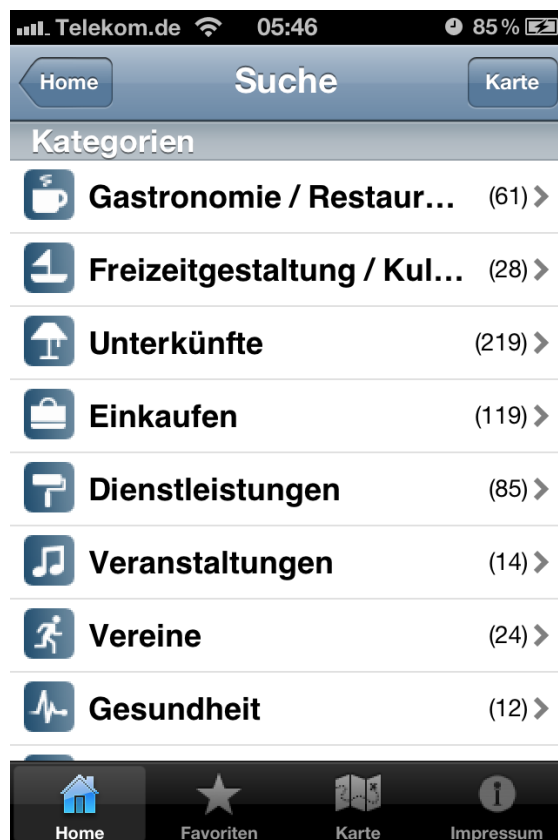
Telekom.de 05:46 85 %

Home Suche Karte

Kategorien

Gastronomie / Restaur... (61)

Freizeitgestaltung / Kul... (28)

Unterkünfte (219)

Einkaufen (119)

Dienstleistungen (85)

Veranstaltungen (14)

Vereine (24)

Gesundheit (12)

Home Favoriten Karte Impressum